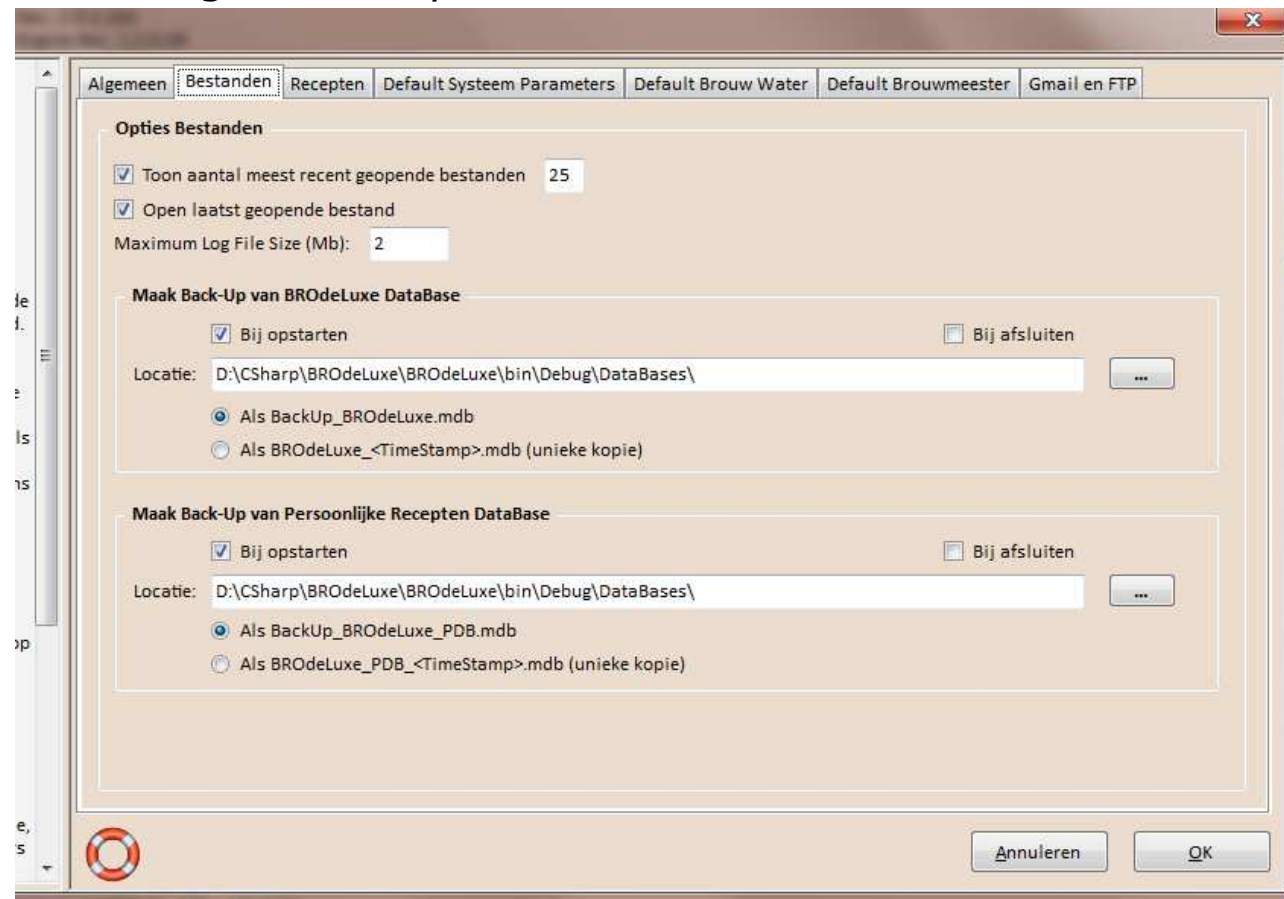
Algemeen | Bestanden | Recepten | Default Systeem Parameters | Default Brouw Water | Default Brouwmeester | Gmail en FTP

Opties Bestanden

Toon aantal meest recent geopende bestanden 25

Open laatst geopende bestand

Maximum Log File Size (Mb): 2

Maak Back-Up van BROdeLuxe DataBase

Bij opstarten

Bij afsluiten

Locatie: D:\CSharp\BROdeLuxe\BROdeLuxe\bin\Debug\DataBases\

...

Als BackUp_BROdeLuxe.mdb

Als BROdeLuxe_<TimeStamp>.mdb (unieke kopie)

Maak Back-Up van Persoonlijke Recepten DataBase

Bij opstarten

Bij afsluiten

Locatie: D:\CSharp\BROdeLuxe\BROdeLuxe\bin\Debug\DataBases\

...

Als BackUp_BROdeLuxe_PDB.mdb

Als BROdeLuxe_PDB_<TimeStamp>.mdb (unieke kopie)

Annuleren

OK